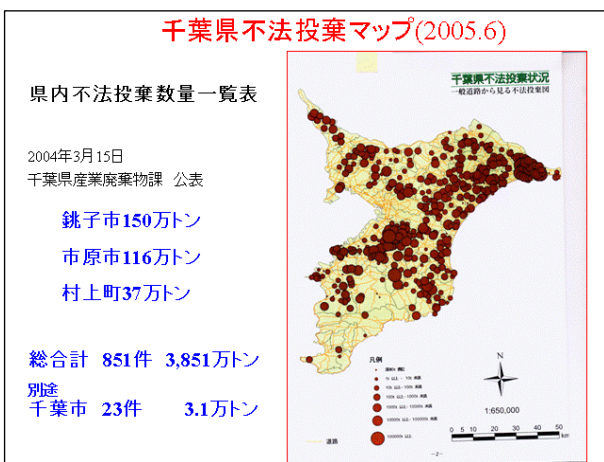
千葉県不法投棄マップ(2005.6)

県内不法投棄数量一覧表

2004年3月15日
千葉県産業廃棄物課 公表

銚子市150万トン

市原市116万トン

村上町37万トン

総合計 851件 3,851万トン

別途
千葉市 23件 3.1万トン

千葉県不法投棄状況
一般道路から見る不法投棄図

凡例

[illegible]

N

1:650,000

0 5 10 20 30 40 50 km

道路

-2-